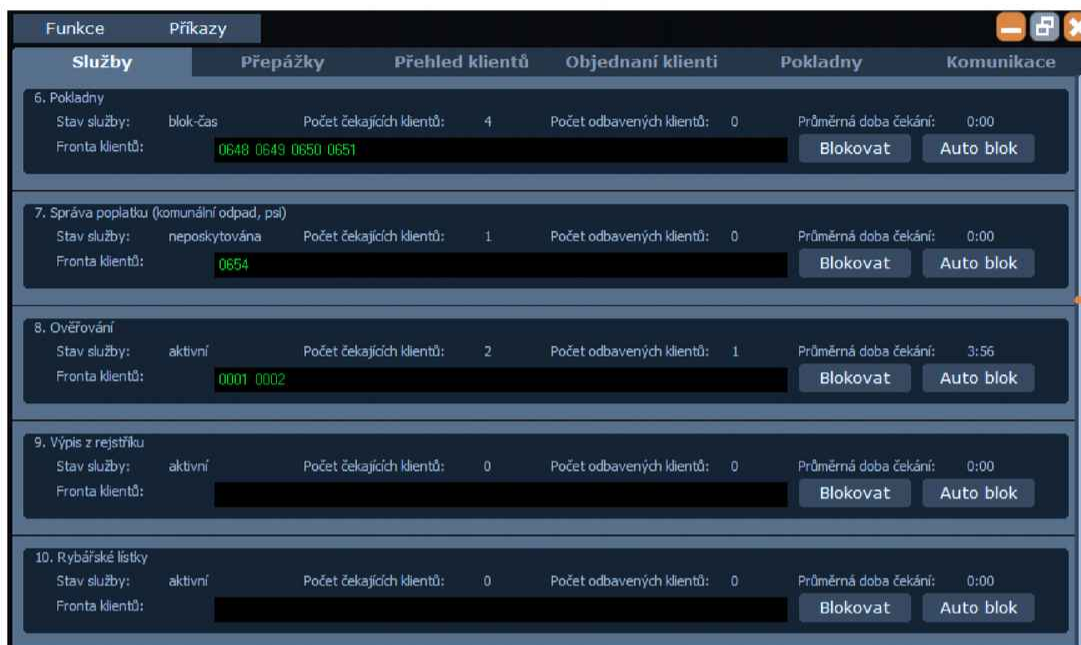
Funkce Příkazy

Služby | Přepážky | Přehled klientů | Objednaní klienti | Pokladny | Komunikace

6. Pokladny
Stav služby: blok-čas Počet čekajících klientů: 4 Počet odbavených klientů: 0 Průměrná doba čekání: 0:00
Fronta klientů: 0648 0649 0650 0651
Blokovat Auto blok

7. Správa poplatku (komunální odpad, psi)
Stav služby: neposkytována Počet čekajících klientů: 1 Počet odbavených klientů: 0 Průměrná doba čekání: 0:00
Fronta klientů: 0654
Blokovat Auto blok

8. Ověřování
Stav služby: aktivní Počet čekajících klientů: 2 Počet odbavených klientů: 1 Průměrná doba čekání: 3:56
Fronta klientů: 0001 0002
Blokovat Auto blok

9. Výpis z rejstříku
Stav služby: aktivní Počet čekajících klientů: 0 Počet odbavených klientů: 0 Průměrná doba čekání: 0:00
Fronta klientů:
Blokovat Auto blok

10. Rybářské lístky
Stav služby: aktivní Počet čekajících klientů: 0 Počet odbavených klientů: 0 Průměrná doba čekání: 0:00
Fronta klientů:
Blokovat Auto blok